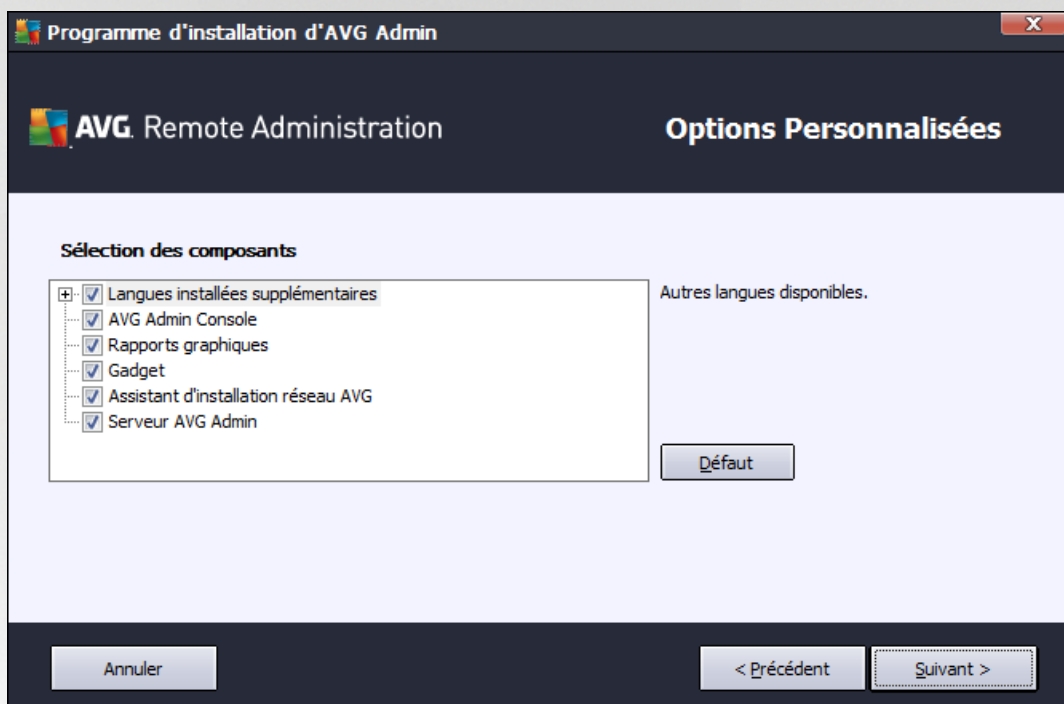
Programme d'installation d'AVG Admin

X

AVG. Remote Administration

Options Personnalisées

Sélection des composants

Langues installées supplémentaires
AVG Admin Console
Rapports graphiques
Gadget
Assistant d'installation réseau AVG
Serveur AVG Admin

Autres langues disponibles.

Défaut

Annuler

< Précédent

Suivant >